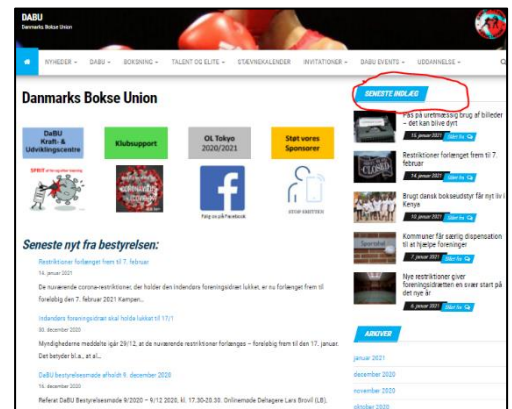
DABU
Danmarks Bokse Union

NYHEDER DABU BOKSNING TALENT OG ELITE STÆVNEKALENDER INVITATIONER DABU EVENTS UDDANNELSE

Danmarks Bokse Union

DaBU Kraft- & Udviklingscentre

Klubsupport

OL Tokyo 2020/2021

Støt vores Sponsorer

Følg os på Facebook

STOP SNITTEN

Seneste nyt fra bestyrelsen:

Restriktioner forlænget frem til 7. februar
14. januar 2021
De nuværende corona-restriktioner, der holder den indendørs foreningsidræt lukket, er nu forlænget frem til foreløbig den 7. februar 2021 Kampen...

Indendørs foreningsidræt skal holde lukket til 17/1
30. december 2020
Myndighederne meddelte i går 29/12, at de nuværende restriktioner forlænges – foreløbig frem til den 17. januar. Det betyder bl.a., at al...

DaBU bestyrelsesmøde afholdt 9. december 2020
16. december 2020
Referat DaBU Bestyrelsesmøde 9/2020 – 9/12 2020, kl. 17.30-20.30. Onlinemøde Deltagere Lars Brovil (LB),

SENESTE INDLÆG

Pas på uretmæssig brug af billeder – det kan blive dyrt
15. januar 2021 Skriv fra

Restriktioner forlænget frem til 7. februar
14. januar 2021 Skriv fra

Brugt dansk bokseudstyr får nyt liv i Kenya
10. januar 2021 Skriv fra

Kommuner får særlig dispensation til at hjælpe foreninger
7. januar 2021 Skriv fra

Nye restriktioner giver foreningsidrætten en svær start på det nye år
6. januar 2021 Skriv fra

ARKIVER

januar 2021
december 2020
november 2020
oktober 2020